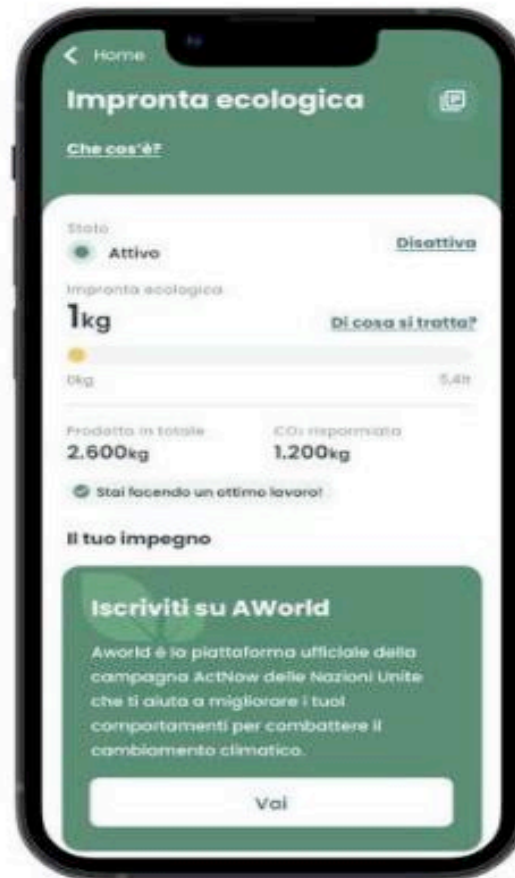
Home

Impronta ecologica

Che cos'è?

Stato
Attivo
Disattiva

Impronta ecologica
1kg
Di cosa si tratta?

0kg
5,4t

Prodotto in totale
2.600kg
$CO_2$ risparmiata
1.200kg

Stai facendo un ottimo lavoro!

Il tuo impegno

Iscriviti su AWorld

Aworld è la piattaforma ufficiale della campagna ActNow delle Nazioni Unite che ti aiuta a migliorare i tuoi comportamenti per combattere il cambiamento climatico.

Vai